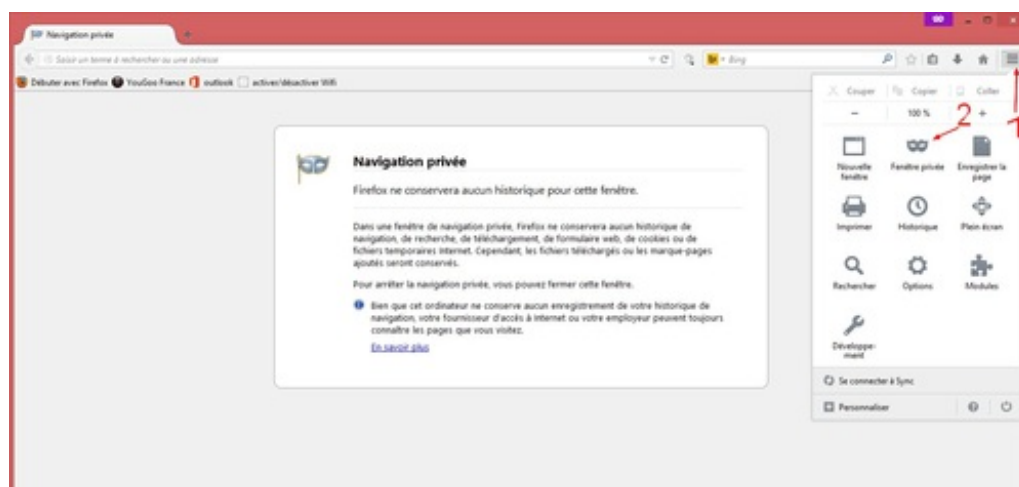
Navigation privée

Saisir un terme à rechercher ou une adresse

Bing

Débuter avec Firefox YouGoo France outlook activer/désactiver Wifi

Couper Copier Coller

– 100 % +

2

1

Nouvelle fenêtre

Fenêtre privée

Enregistrer la page

Imprimer

Historique

Plein écran

Rechercher

Options

Modules

Développement

Se connecter à Sync

Personnaliser

Navigation privée

Firefox ne conservera aucun historique pour cette fenêtre.

Dans une fenêtre de navigation privée, Firefox ne conservera aucun historique de navigation, de recherche, de téléchargement, de formulaire web, de cookies ou de fichiers temporaires Internet. Cependant, les fichiers téléchargés ou les marque-pages ajoutés seront conservés.

Pour arrêter la navigation privée, vous pouvez fermer cette fenêtre.

Bien que cet ordinateur ne conserve aucun enregistrement de votre historique de navigation, votre fournisseur d'accès à Internet ou votre employeur peuvent toujours connaître les pages que vous visitez.

En savoir plus